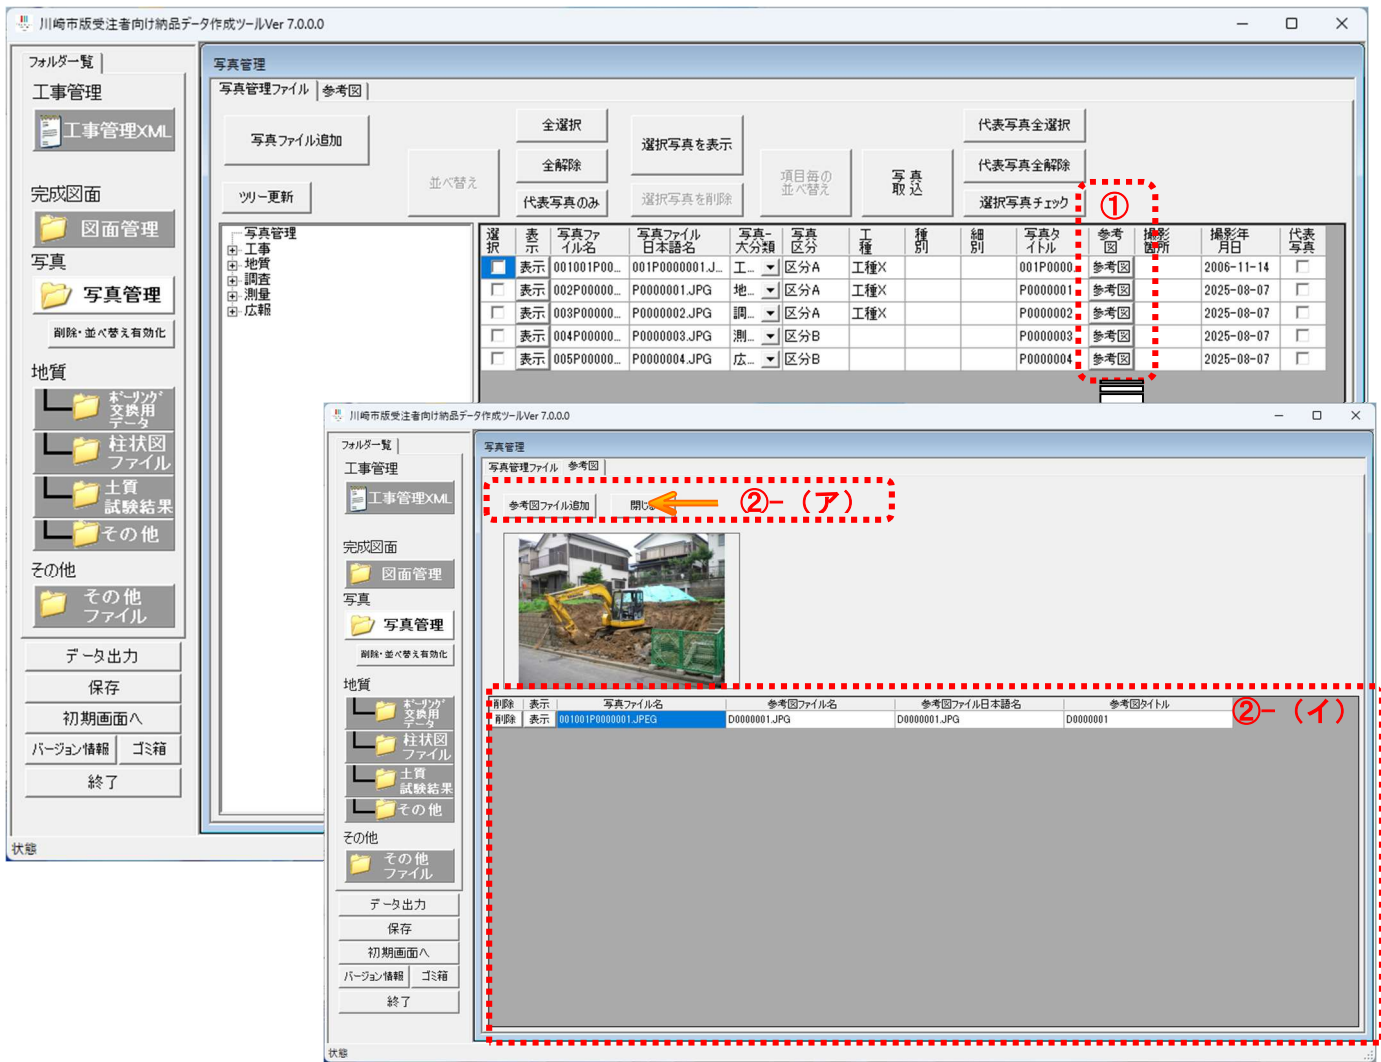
川崎市版受注者向け納品データ作成ツールVer 7.0.0.0

フォルダ一覧
工事管理
工事管理XML
完成図面
図面管理
写真
写真管理
削除・並べ替え有効化
地質
ボーリング交換用データ
柱状図ファイル
土質試験結果
その他
その他
その他ファイル
データ出力
保存
初期画面へ
バージョン情報
ゴミ箱
終了
状態

写真管理
写真管理ファイル
参考図
写真ファイル追加
並べ替え
全選択
全解除
代表写真のみ
選択写真を表示
選択写真を削除
項目毎の並べ替え
写真取込
代表写真全選択
代表写真全解除
選択写真チェック
ツリー更新

写真管理
工事
地質
調査
測量
広報

①

| 選択 | 表示 | 写真ファイル名 | 写真ファイル日本語名 | 写真-大分類 | 写真区分 | 工種 | 種別 | 細別 | 写真タイトル | 参考図 | 撮影箇所 | 撮影年月日 | 代表写真 |
|---|---|---|---|---|---|---|---|---|---|---|---|---|---|
| | 表示 | 001001P00... | 001P0000001.J... | 工... | 区分A | 工種X | | | 001P0000 | 参考図 | | 2006-11-14 | |
| | 表示 | 002P00000... | P0000001.JPG | 地... | 区分A | 工種X | | | P0000001 | 参考図 | | 2025-08-07 | |
| | 表示 | 003P00000... | P0000002.JPG | 調... | 区分A | 工種X | | | P0000002 | 参考図 | | 2025-08-07 | |
| | 表示 | 004P00000... | P0000003.JPG | 測... | 区分B | | | | P0000003 | 参考図 | | 2025-08-07 | |
| | 表示 | 005P00000... | P0000004.JPG | 広... | 区分B | | | | P0000004 | 参考図 | | 2025-08-07 | |

川崎市版受注者向け納品データ作成ツールVer 7.0.0.0

フォルダ一覧
工事管理
工事管理XML
完成図面
図面管理
写真
写真管理
削除・並べ替え有効化
地質
ボーリング交換用データ
柱状図ファイル
土質試験結果
その他
その他
その他ファイル
データ出力
保存
初期画面へ
バージョン情報
ゴミ箱
終了
状態

写真管理
写真管理ファイル
参考図
参考図ファイル追加
閉じる
②-（ア）
②-（イ）

| 削除 | 表示 | 写真ファイル名 | 参考図ファイル名 | 参考図ファイル日本語名 | 参考図タイトル |
|---|---|---|---|---|---|
| 削除 | 表示 | 001001P0000001.JPEG | D0000001.JPG | D0000001.JPG | D0000001 |